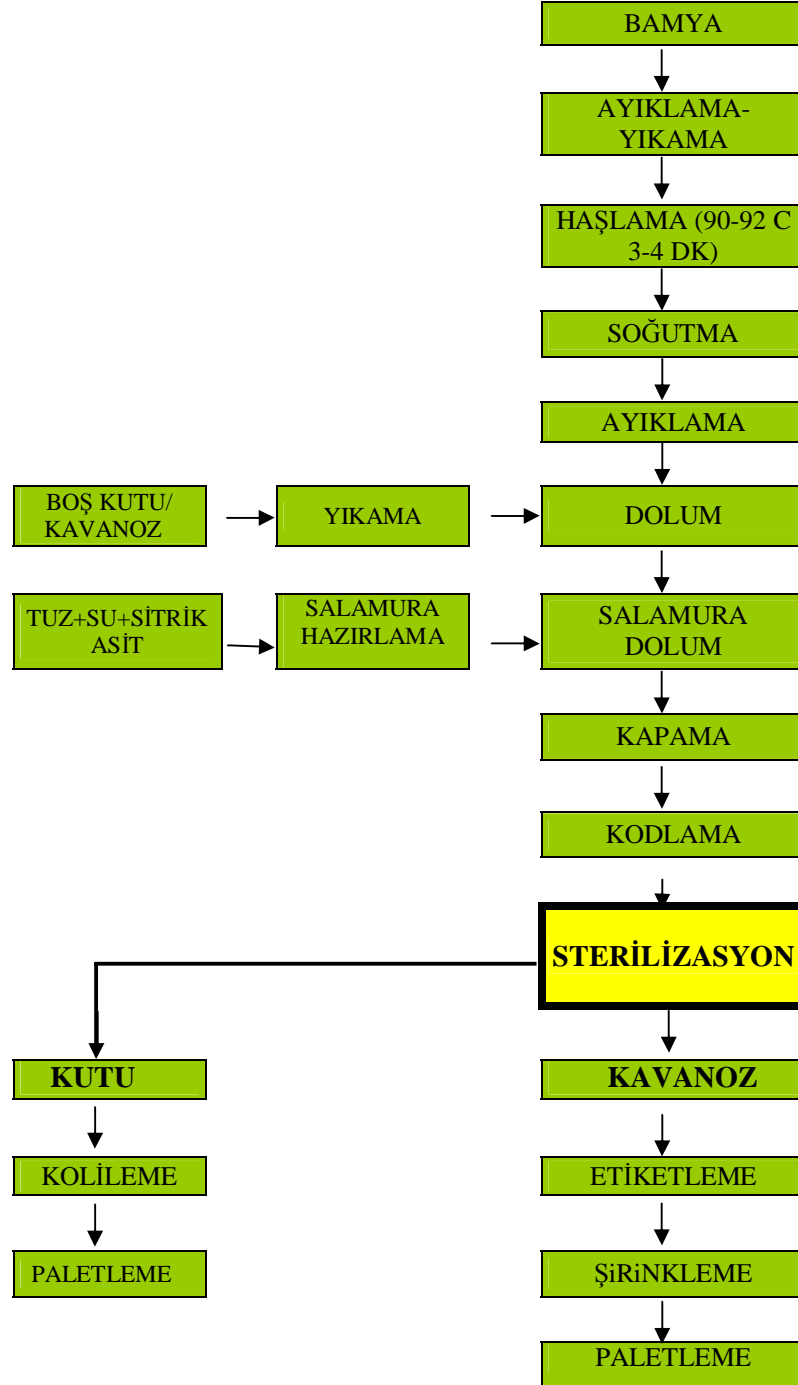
BAMYA

AYIKLAMA-YIKAMA

HAŞLAMA (90-92 C 3-4 DK)

SOĞUTMA

AYIKLAMA

BOŞ KUTU/ KAVANOZ

YIKAMA

DOLUM

TUZ+SU+SİTRİK ASİT

SALAMURA HAZIRLAMA

SALAMURA DOLUM

KAPAMA

KODLAMA

STERİLİZASYON

KUTU

KOLİLEME

PALETLEME

KAVANOZ

ETİKETLEME

ŞiRiNKLEME

PALETLEME